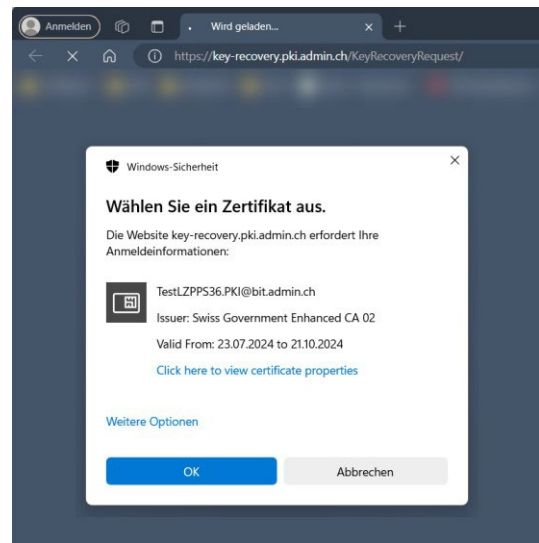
Anmelden

Wird geladen...

https://key-recovery.pki.admin.ch/KeyRecoveryRequest/

Windows-Sicherheit

Wählen Sie ein Zertifikat aus.

Die Website key-recovery.pki.admin.ch erfordert Ihre Anmeldeinformationen:

TestLZPPS36.PKI@bit.admin.ch

Issuer: Swiss Government Enhanced CA 02

Valid From: 23.07.2024 to 21.10.2024

Click here to view certificate properties

Weitere Optionen

OK

Abbrechen